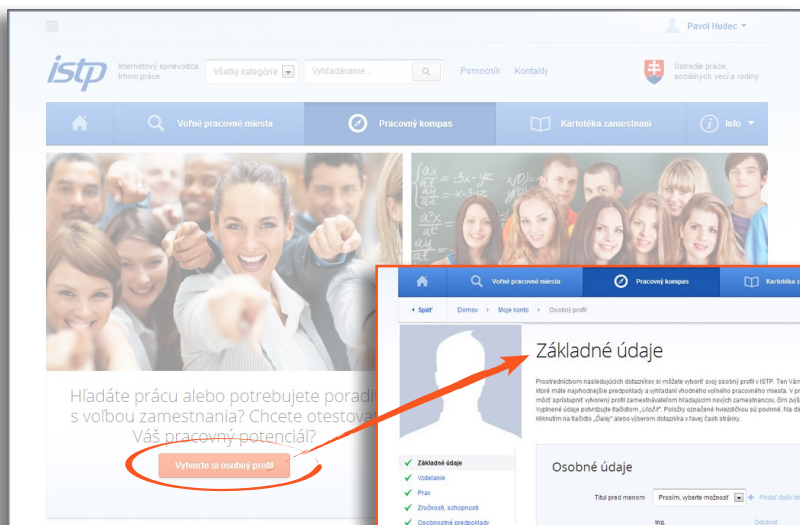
Pavol Hudec

istp

Internetový sprievodca trhom práce

Všetky kategórie

Vyhľadávanie...

Pomocník Kontakty

Ústredie práce, sociálnych vecí a rodiny

Voľné pracovné miesta

Pracovný kompas

Kartotéka zamestnaní

Info

Hľadáte prácu alebo potrebujete poradiť s voľbou zamestnania? Chcete otestovať Váš pracovný potenciál?

Vytvorte si osobný profil

Voľné pracovné miesta

Pracovný kompas

Kartotéka

‹ Späť

Domov › Moje konto › Osobný profil

Základné údaje

Prostredníctvom nasledujúcich dotazníkov si môžete vytvoriť svoj osobný profil v ISTP. Ten Vám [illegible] ktorý máte najvhodnejšie predpoklady a vyhľadávaní vhodného voľného pracovného miesta. V pr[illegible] môcť sprístupniť vytvorený profil zamestnávateľom hľadajúcim nových zamestnancov, čím zvýš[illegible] Vyplnené údaje potvrdzujte tlačidlom „Uložiť". Položky označené hviezdičkou sú povinné. Na d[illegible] kliknutím na tlačidlo „Ďalej" alebo výberom dotazníka v ľavej časti stránky.

Základné údaje
Vzdelanie
Prax
Zručnosti, schopnosti
Osobnostné predpoklady

Osobné údaje

Titul pred menom

Prosím, vyberte možnosť

+ Pridať ďalší titul

Ing.

Odobrať